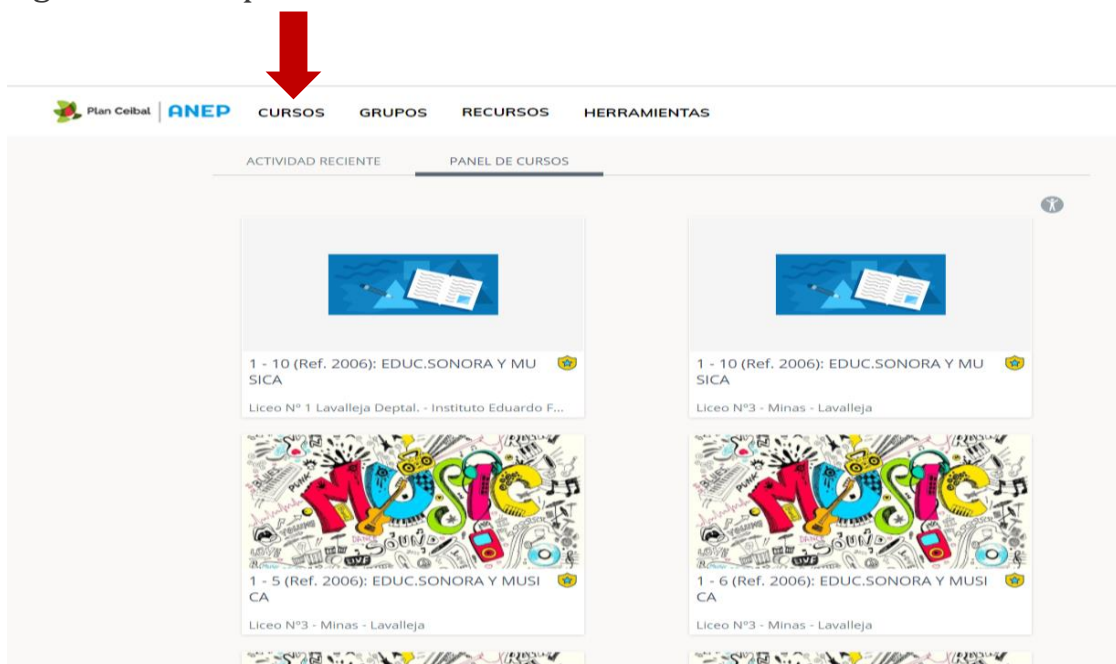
Plan Ceibal | ANEP CURSOS GRUPOS RECURSOS HERRAMIENTAS

ACTIVIDAD RECIENTE PANEL DE CURSOS

1 - 10 (Ref. 2006): EDUC.SONORA Y MUSICA
Liceo Nº 1 Lavalleja Deptal. - Instituto Eduardo F...

1 - 10 (Ref. 2006): EDUC.SONORA Y MUSICA
Liceo Nº3 - Minas - Lavalleja

MUSIC

1 - 5 (Ref. 2006): EDUC.SONORA Y MUSICA
Liceo Nº3 - Minas - Lavalleja

MUSIC

1 - 6 (Ref. 2006): EDUC.SONORA Y MUSICA
Liceo Nº3 - Minas - Lavalleja